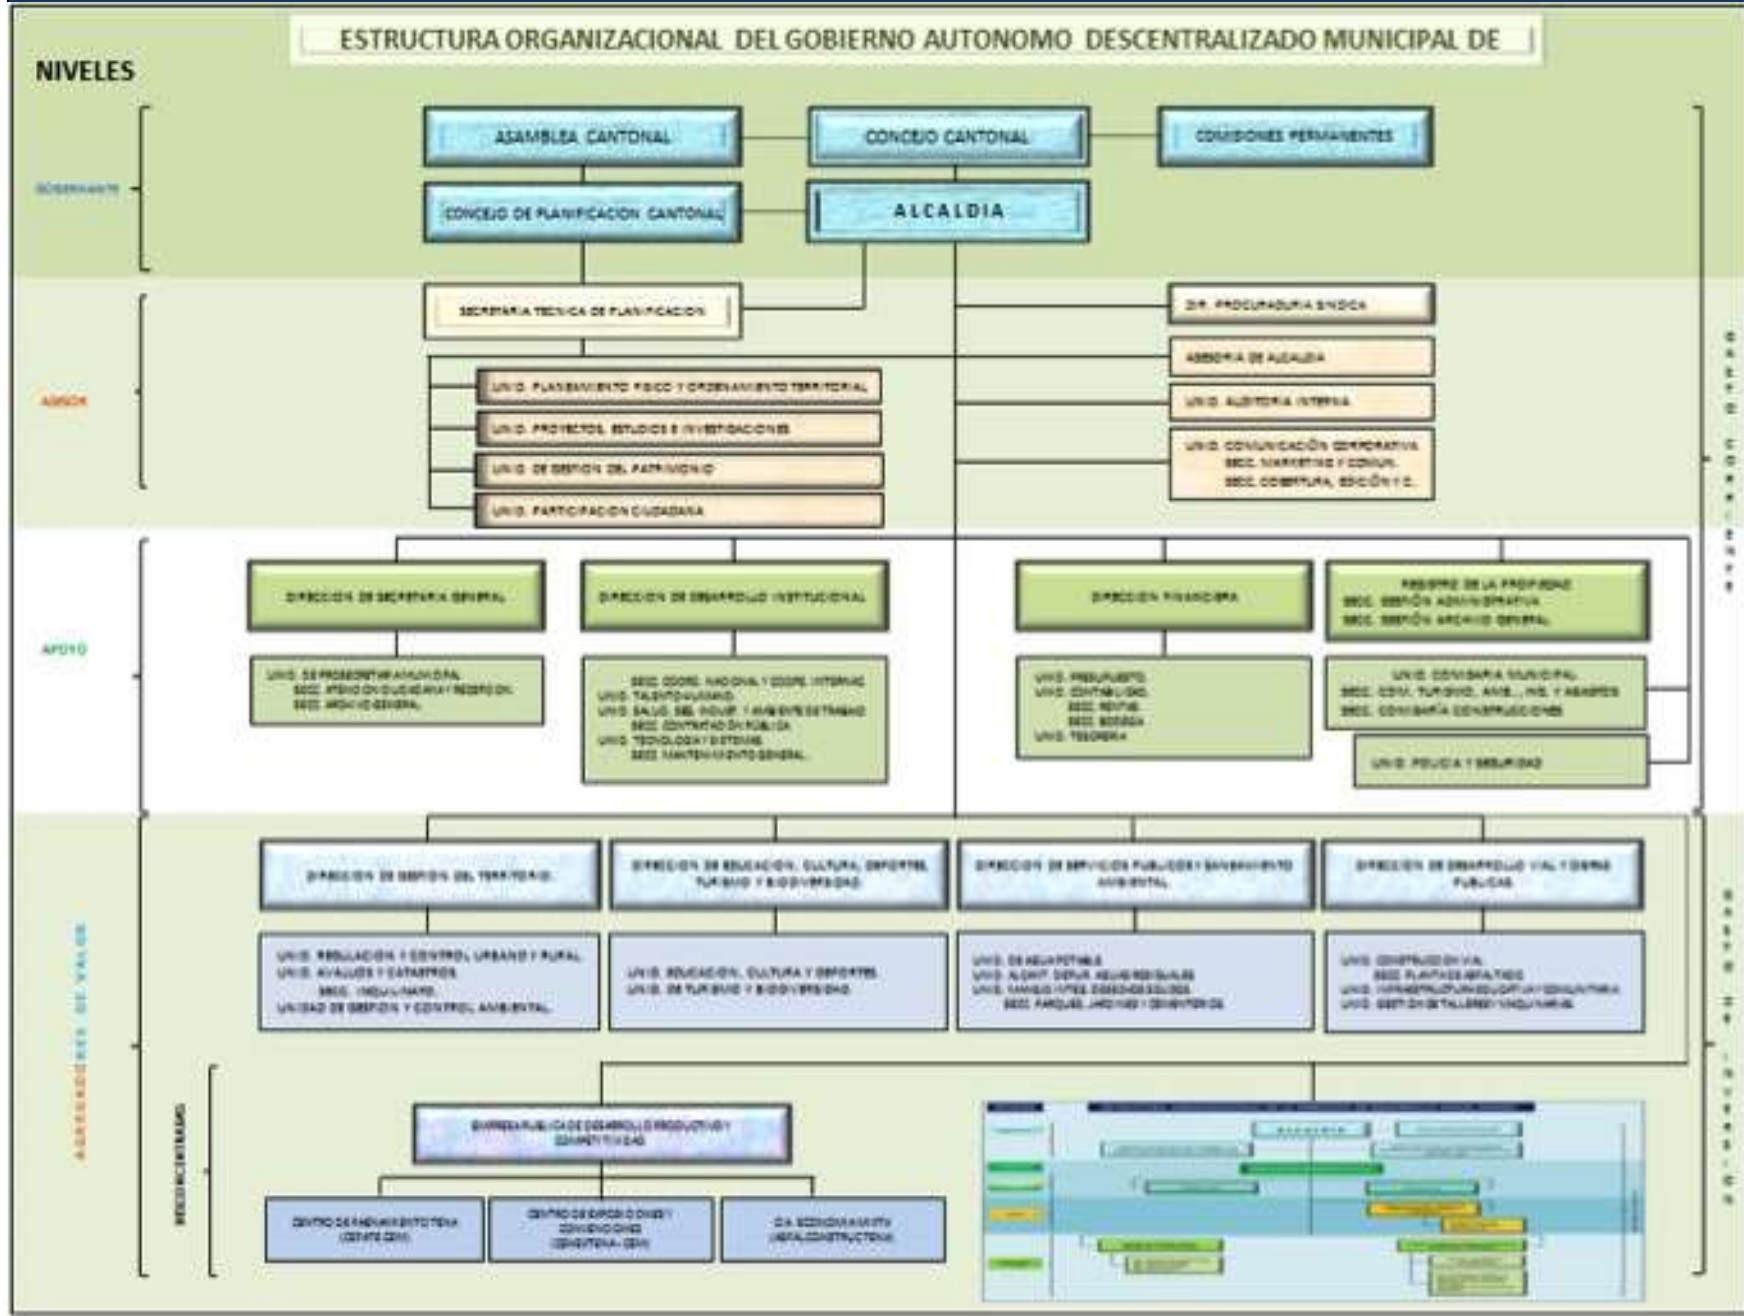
ESTRUCTURA ORGANIZACIONAL DEL GOBIERNO AUTONOMO DESCENTRALIZADO MUNICIPAL DE

NIVELES

GOBERNANTE

ASAMBLEA CANTONAL

CONCEJO CANTONAL

COMISIONES PERMANENTES

CONCEJO DE PLANIFICACION CANTONAL

ALCALDIA

ASESOR

SECRETARIA TECNICA DE PLANIFICACION

DIR. PROCURADURIA SINDICA

ASESORIA DE ALCALDIA

UNID. PLANEAMIENTO FISICO Y ORDENAMIENTO TERRITORIAL

UNID. AUDITORIA INTERNA

UNID. PROYECTOS, ESTUDIOS E INVESTIGACIONES

UNID. COMUNICACIÓN CORPORATIVA
SECC. MARKETING Y COMUN.
SECC. COBERTURA, EDICIÓN Y C.

UNID. DE GESTION DEL PATRIMONIO

UNID. PARTICIPACION CIUDADANA

APOYO

DIRECCION DE SECRETARIA GENERAL

DIRECCION DE DESARROLLO INSTITUCIONAL

DIRECCION FINANCIERA

REGISTRO DE LA PROPIEDAD
SECC. GESTIÓN ADMINISTRATIVA
SECC. GESTIÓN ARCHIVO GENERAL

UNID. DE PROSECRETARIA MUNICIPAL
SECC. ATENCION CIUDADANA Y RECEPCION
SECC. ARCHIVO GENERAL

SECC. COORD. NACIONAL Y COOPE. INTERNAC
UNID. TALENTO HUMANO
UNID. SALUD, SEG. INDUST. Y AMBIENTE DE TRABAJO
SECC. CONTRATACION PUBLICA
UNID. TECNOLOGIA Y SISTEMAS
SECC. MANTENIMIENTO GENERAL

UNID. PRESUPUESTO
UNID. CONTABILIDAD
SECC. RENTAS
SECC. BODEGA
UNID. TESORERIA

UNID. COMISARIA MUNICIPAL
SECC. COM. TURISMO, AMB., HIG. Y ABASTOS
SECC. COMISARÍA CONSTRUCCIONES

UNID. POLICIA Y SEGURIDAD

AGREGADORES DE VALOR

DIRECCION DE GESTION DEL TERRITORIO

DIRECCION DE EDUCACION, CULTURA, DEPORTES, TURISMO Y BIODIVERSIDAD

DIRECCION DE SERVICIOS PUBLICOS Y SANEAMIENTO AMBIENTAL

DIRECCION DE DESARROLLO VIAL Y OBRAS PUBLICAS

UNID. REGULACION Y CONTROL URBANO Y RURAL
UNID. AVALUOS Y CATASTROS
SECC. INQUILINATO
UNIDAD DE GESTION Y CONTROL AMBIENTAL

UNID. EDUCACION, CULTURA Y DEPORTES
UNID. DE TURISMO Y BIODIVERSIDAD

UNID. DE AGUA POTABLE
UNID. ALCANT. DEPUR. AGUAS RESIDUALES
UNID. MANEJO INTEG. DESECHOS SOLIDOS
SECC. PARQUES, JARDINES Y CEMENTERIOS

UNID. CONSTRUCCION VIAL
SECC. PLANTA DE ASFALTADO
UNID. INFRAESTRUCTURA EDUCATIVA Y COMUNITARIA
UNID. GESTION DE TALLERES Y MAQUINARIAS

DESCENTRALIZADO

EMPRESA PUBLICA DE DESARROLLO PRODUCTIVO Y COMPETITIVIDAD

CENTRO DE FAENAMIENTO TENA (CENTE CEM)

CENTRO DE EXPOSICIONES Y CONVENCIONES (CENTENA- CEM)

CIA. ECONOMIA MIXTA (ASFALCONSTRUCTENA)

GASTO CORRIENTE

GASTO DE INVERSION

ALCALDIA

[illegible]